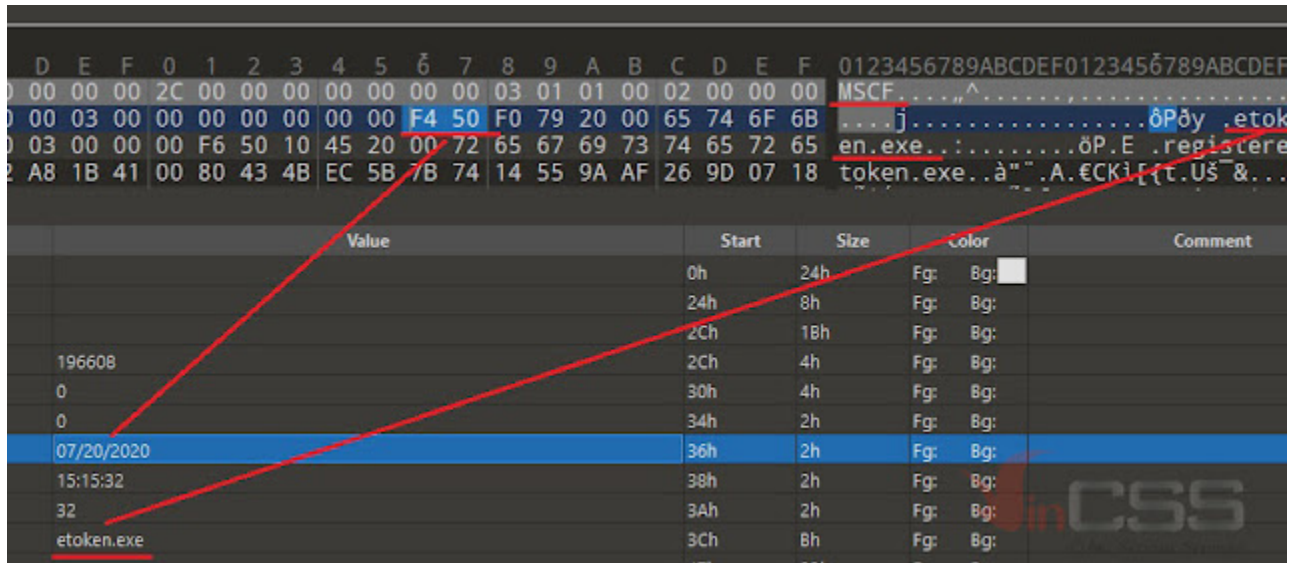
D E F 0 1 2 3 4 5 6 7 8 9 A B C D E F 0123456789ABCDEF0123456789ABCDEF
0 00 00 00 2C 00 00 00 00 00 00 00 03 01 01 00 02 00 00 00 MSCF....„^......,..............
0 00 03 00 00 00 00 00 00 00 F4 50 F0 79 20 00 65 74 6F 6B ....j.................ôPðy .etok
0 03 00 00 00 F6 50 10 45 20 00 72 65 67 69 73 74 65 72 65 en.exe..:........öP.E .registere
2 A8 1B 41 00 80 43 4B EC 5B 7B 74 14 55 9A AF 26 9D 07 18 token.exe..à"¯.A.€CKì[{t.Uš¯&...

| Value | Start | Size | Color | | Comment |
|---|---|---|---|---|---|
| | 0h | 24h | Fg: | Bg: | |
| | 24h | 8h | Fg: | Bg: | |
| | 2Ch | 1Bh | Fg: | Bg: | |
| 196608 | 2Ch | 4h | Fg: | Bg: | |
| 0 | 30h | 4h | Fg: | Bg: | |
| 0 | 34h | 2h | Fg: | Bg: | |
| 07/20/2020 | 36h | 2h | Fg: | Bg: | |
| 15:15:32 | 38h | 2h | Fg: | Bg: | |
| 32 | 3Ah | 2h | Fg: | Bg: | |
| etoken.exe | 3Ch | Bh | Fg: | Bg: | |

inCSS